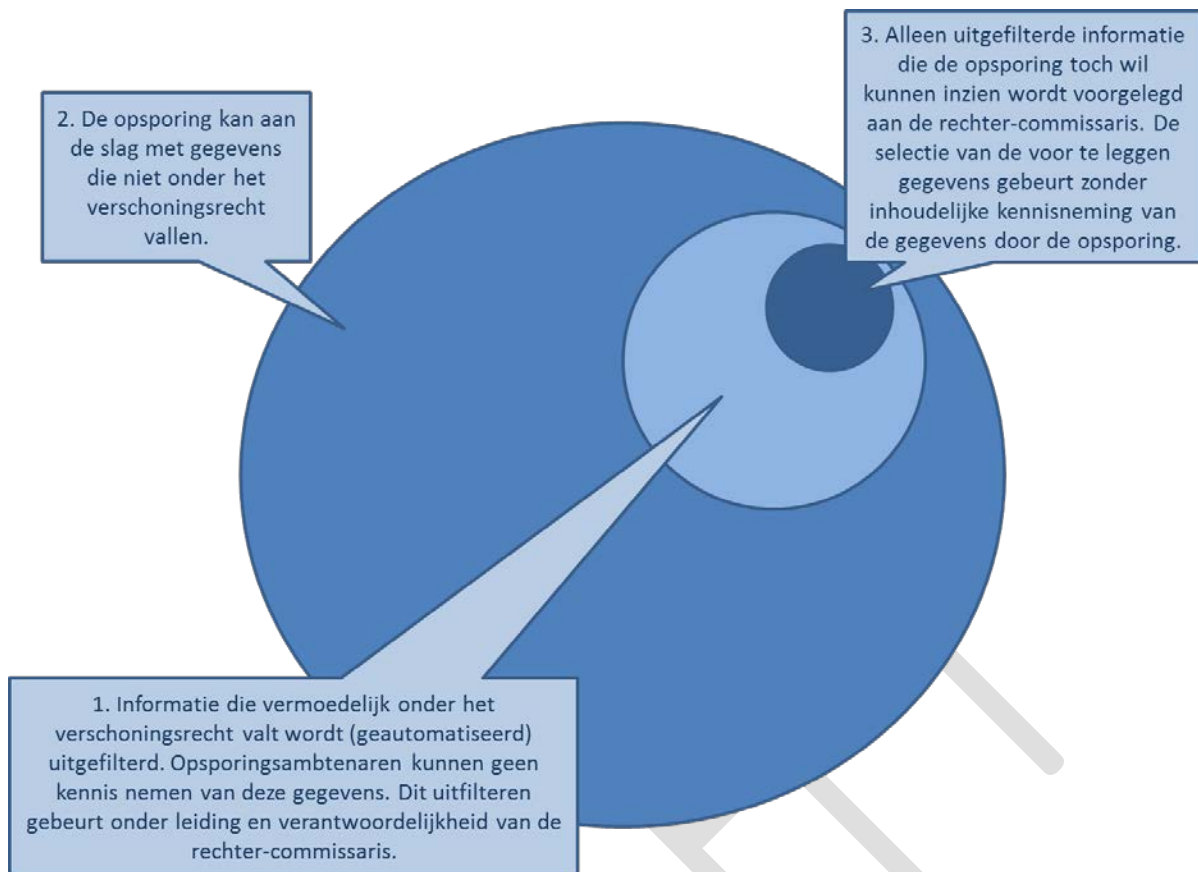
2. De opsporing kan aan de slag met gegevens die niet onder het verschoningsrecht vallen.

3. Alleen uitgefilterde informatie die de opsporing toch wil kunnen inzien wordt voorgelegd aan de rechter-commissaris. De selectie van de voor te leggen gegevens gebeurt zonder inhoudelijke kennisneming van de gegevens door de opsporing.

1. Informatie die vermoedelijk onder het verschoningsrecht valt wordt (geautomatiseerd) uitgefilterd. Opsporingsambtenaren kunnen geen kennis nemen van deze gegevens. Dit uitfilteren gebeurt onder leiding en verantwoordelijkheid van de rechter-commissaris.